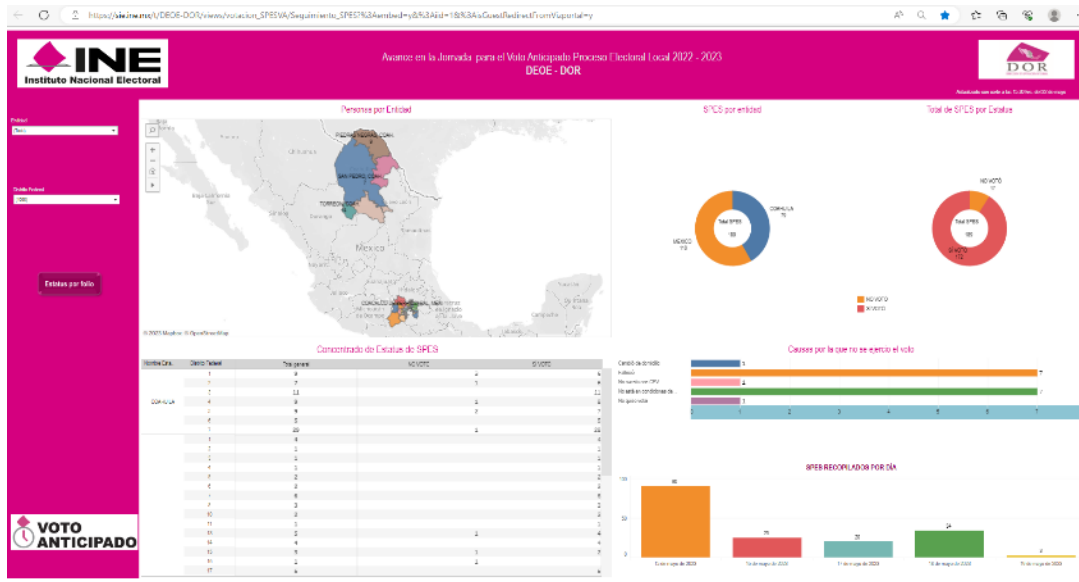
https://ine.mx/t/DEOE-DOR/views/votacion_SPEVA/Seguimiento_SPES?%3Aembed=y&%3Aiid=1&%3AisGuestRedirectFromVizportal=y

INE
Instituto Nacional Electoral

Avance en la Jornada para el Voto Anticipado Proceso Electoral Local 2022 - 2023
DEOE - DOR

DOR

Entidad
Todo

Distrito Federal
(Todo)

Estatus por folio

VOTO ANTICIPADO

Personas por Entidad

PIEDRAS NEGRAS, COAH.
SAN PEDRO, COAH.
TORREÓN, COAH.
México
© 2023 Mapbox © OpenStreetMap

SPES por entidad

COAHUILA
Total SPES
MÉXICO

Total de SPES por Estatus

NO VOTÓ
Total SPES
SI VOTÓ

NO VOTO
SI VOTO

Concentrado de Estatus de SPES

| Nombre Ent. | Distrito Federal | Total general | NO VOTO | SI VOTO |
|---|---|---|---|---|
| COAHUILA | 1 | 8 | 2 | 6 |
| | 2 | 7 | 1 | 6 |
| | 3 | 11 | | 11 |
| | 4 | 8 | 1 | 7 |
| | 5 | 9 | 2 | 7 |
| | 6 | 5 | | 5 |
| | 7 | 23 | 1 | 22 |
| | 1 | 4 | | 4 |
| | 2 | 1 | | 1 |
| | 3 | 1 | | 1 |
| | 4 | 1 | | 1 |
| | 5 | 2 | | 2 |
| | 6 | 3 | | 3 |
| | 7 | 6 | | 6 |
| | 8 | 2 | | 2 |
| | 9 | 3 | | 3 |
| | 10 | 2 | | 2 |
| | 11 | 3 | | 3 |
| | 12 | 5 | 1 | 4 |
| | 14 | 4 | | 4 |
| | 15 | 5 | 1 | 4 |
| | 16 | 2 | 1 | 1 |
| | 17 | 6 | | 6 |

Causas por la que no se ejercio el voto

Cambió de domicilio
Fallecio
No cuenta con CPV
No está en condiciones de ...
No quiso votar

SPES RECOPILADOS POR DÍA